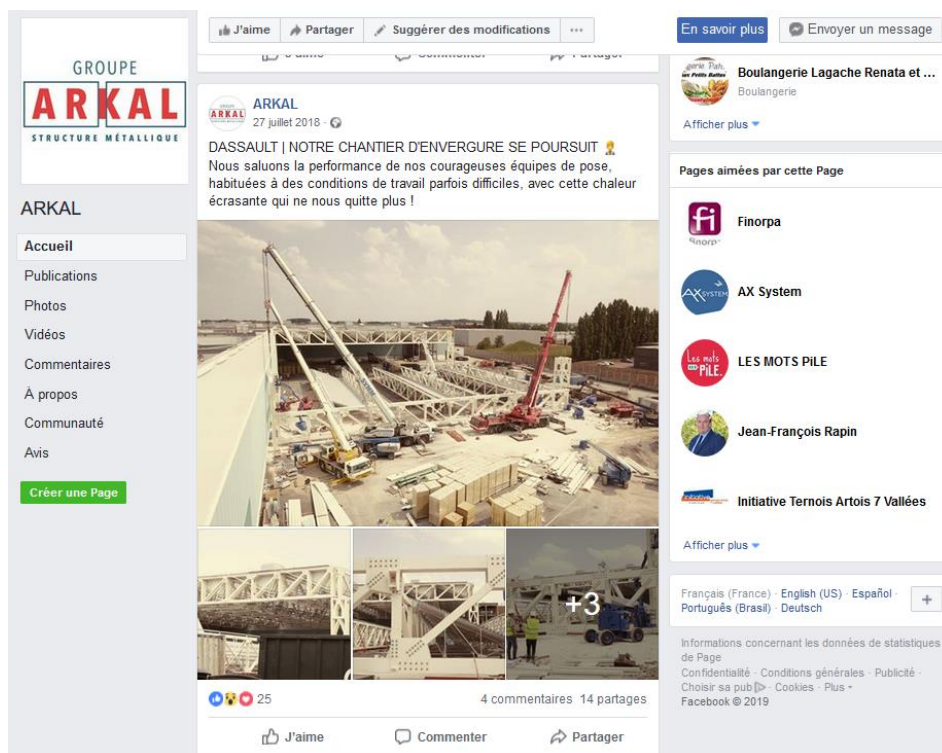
GROUPE
ARKAL
STRUCTURE MÉTALLIQUE

ARKAL

Accueil
Publications
Photos
Vidéos
Commentaires
À propos
Communauté
Avis

Créer une Page

J'aime | Partager | Suggérer des modifications | ···

En savoir plus | Envoyer un message

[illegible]

ARKAL
27 juillet 2018 ·

DASSAULT | NOTRE CHANTIER D'ENVERGURE SE POURSUIT 👷
Nous saluons la performance de nos courageuses équipes de pose, habituées à des conditions de travail parfois difficiles, avec cette chaleur écrasante qui ne nous quitte plus !

+3

25
4 commentaires 14 partages

J'aime | Commenter | Partager

Boulangerie Lagache Renata et ...
Boulangerie

Afficher plus

Pages aimées par cette Page

Finorpa
AX System
LES MOTS PiLE
Jean-François Rapin
Initiative Ternois Artois 7 Vallées

Afficher plus

Français (France) · English (US) · Español · Português (Brasil) · Deutsch

Informations concernant les données de statistiques de Page
Confidentialité · Conditions générales · Publicité · Choisir sa pub · Cookies · Plus ·
Facebook © 2019